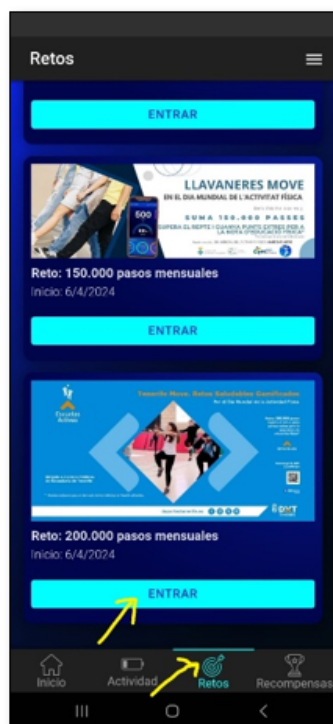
Retos

ENTRAR

LLAVANERES MOVE
EN EL DIA MUNDIAL DE L'ACTIVITAT FÍSICA
SUMA 150.000 PASSES
SUPERA EL REPTE I GUANYA PUNTS EXTRES PER A LA NOTA D'EDUCACIÓ FÍSICA
500

Reto: 150.000 pasos mensuales
Inicio: 6/4/2024

ENTRAR

Escuelas Activas
Tavecilo Move, Retos Saludables Gamificados

Reto: 200.000 pasos mensuales
Inicio: 6/4/2024

ENTRAR

Inicio
Actividad
Retos
Recompensas